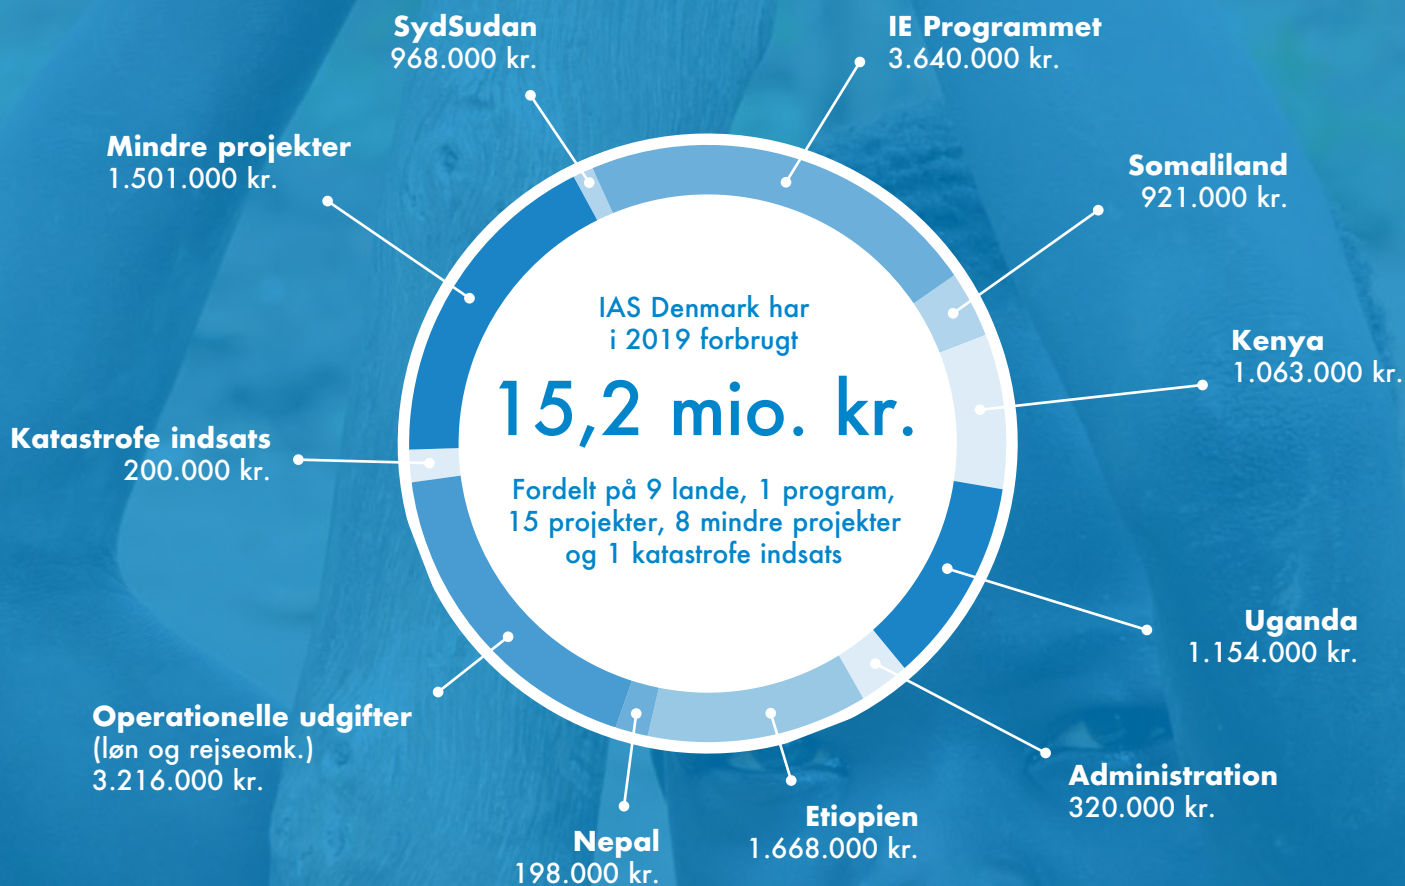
SydSudan
968.000 kr.

IE Programmet
3.640.000 kr.

Mindre projekter
1.501.000 kr.

Somaliland
921.000 kr.

IAS Denmark har
i 2019 forbrugt

15,2 mio. kr.

Fordelt på 9 lande, 1 program, 15 projekter, 8 mindre projekter og 1 katastrofe indsats

Kenya
1.063.000 kr.

Katastrofe indsats
200.000 kr.

Uganda
1.154.000 kr.

Operationelle udgifter
(løn og rejseomk.)
3.216.000 kr.

Administration
320.000 kr.

Etiopien
1.668.000 kr.

Nepal
198.000 kr.